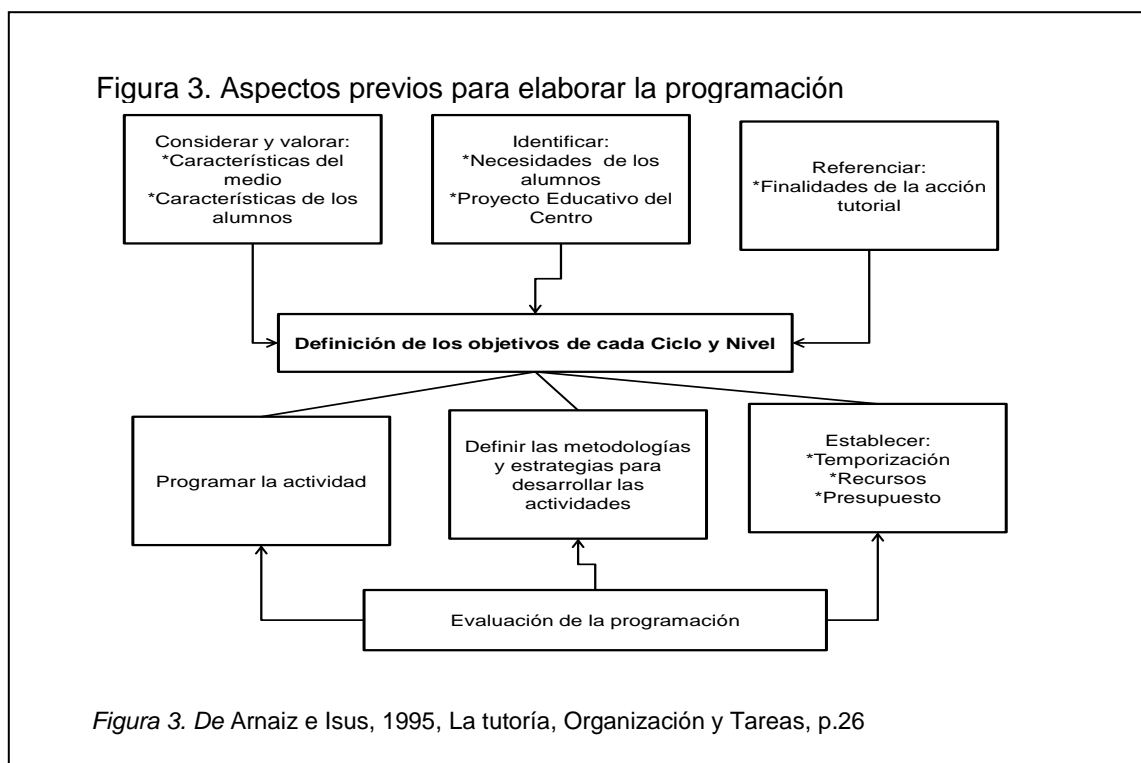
Figura 3. Aspectos previos para elaborar la programación

Considerar y valorar:
*Características del medio
*Características de los alumnos

Identificar:
*Necesidades de los alumnos
*Proyecto Educativo del Centro

Referenciar:
*Finalidades de la acción tutorial

Definición de los objetivos de cada Ciclo y Nivel

Programar la actividad

Definir las metodologías y estrategias para desarrollar las actividades

Establecer:
*Temporización
*Recursos
*Presupuesto

Evaluación de la programación

Figura 3. De Arnaiz e Isus, 1995, La tutoría, Organización y Tareas, p.26